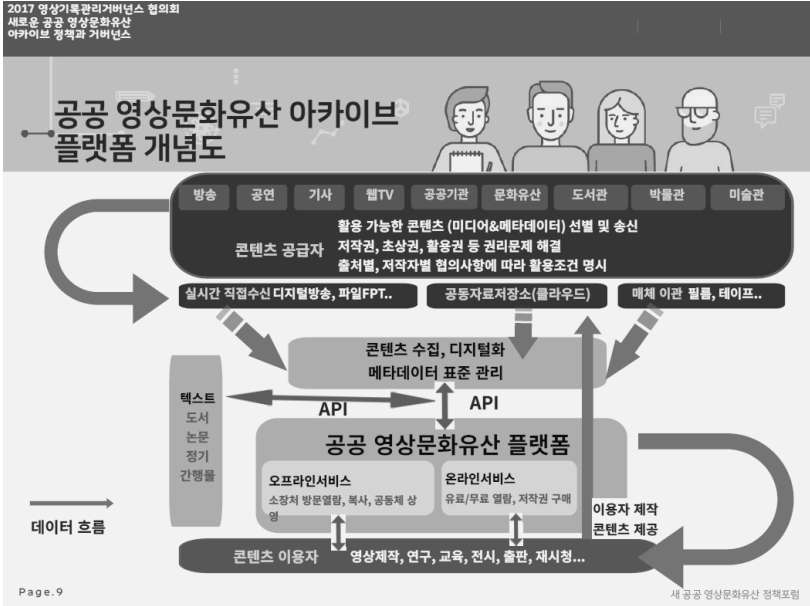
2017 영상기록관리거버넌스 협의회
새로운 공공 영상문화유산
아카이브 정책과 거버넌스

공공 영상문화유산 아카이브 플랫폼 개념도

방송 | 공연 | 기사 | 웹TV | 공공기관 | 문화유산 | 도서관 | 박물관 | 미술관

콘텐츠 공급자

활용 가능한 콘텐츠 (미디어&메타데이터) 선별 및 송신
저작권, 초상권, 활용권 등 권리문제 해결
출처별, 저작자별 협의사항에 따라 활용조건 명시

실시간 직접수신 디지털방송, 파일FPT..

공동자료저장소(클라우드)

매체 이관 필름, 테이프..

콘텐츠 수집, 디지털화
메타데이터 표준 관리

텍스트
도서
논문
정기
간행물

API

API

공공 영상문화유산 플랫폼

오프라인서비스
소장처 방문열람, 복사, 공동체 상영

온라인서비스
유료/무료 열람, 저작권 구매

이용자 제작
콘텐츠 제공

데이터 흐름

콘텐츠 이용자

영상제작, 연구, 교육, 전시, 출판, 재시청...

Page.9

새 공공 영상문화유산 정책포럼